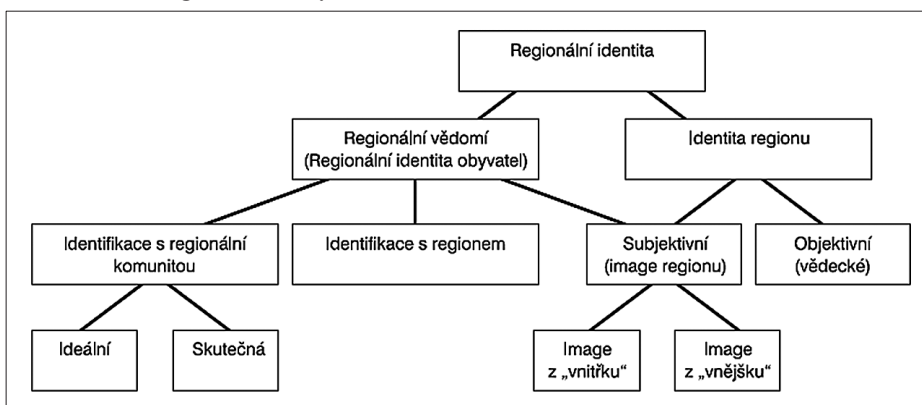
Regionální identita

Regionální vědomí
(Regionální identita obyvatel)

Identita regionu

Identifikace s regionální komunitou

Identifikace s regionem

Subjektivní
(image regionu)

Objektivní
(vědecké)

Ideální

Skutečná

Image
z „vnitřku“

Image
z „vnějšku“